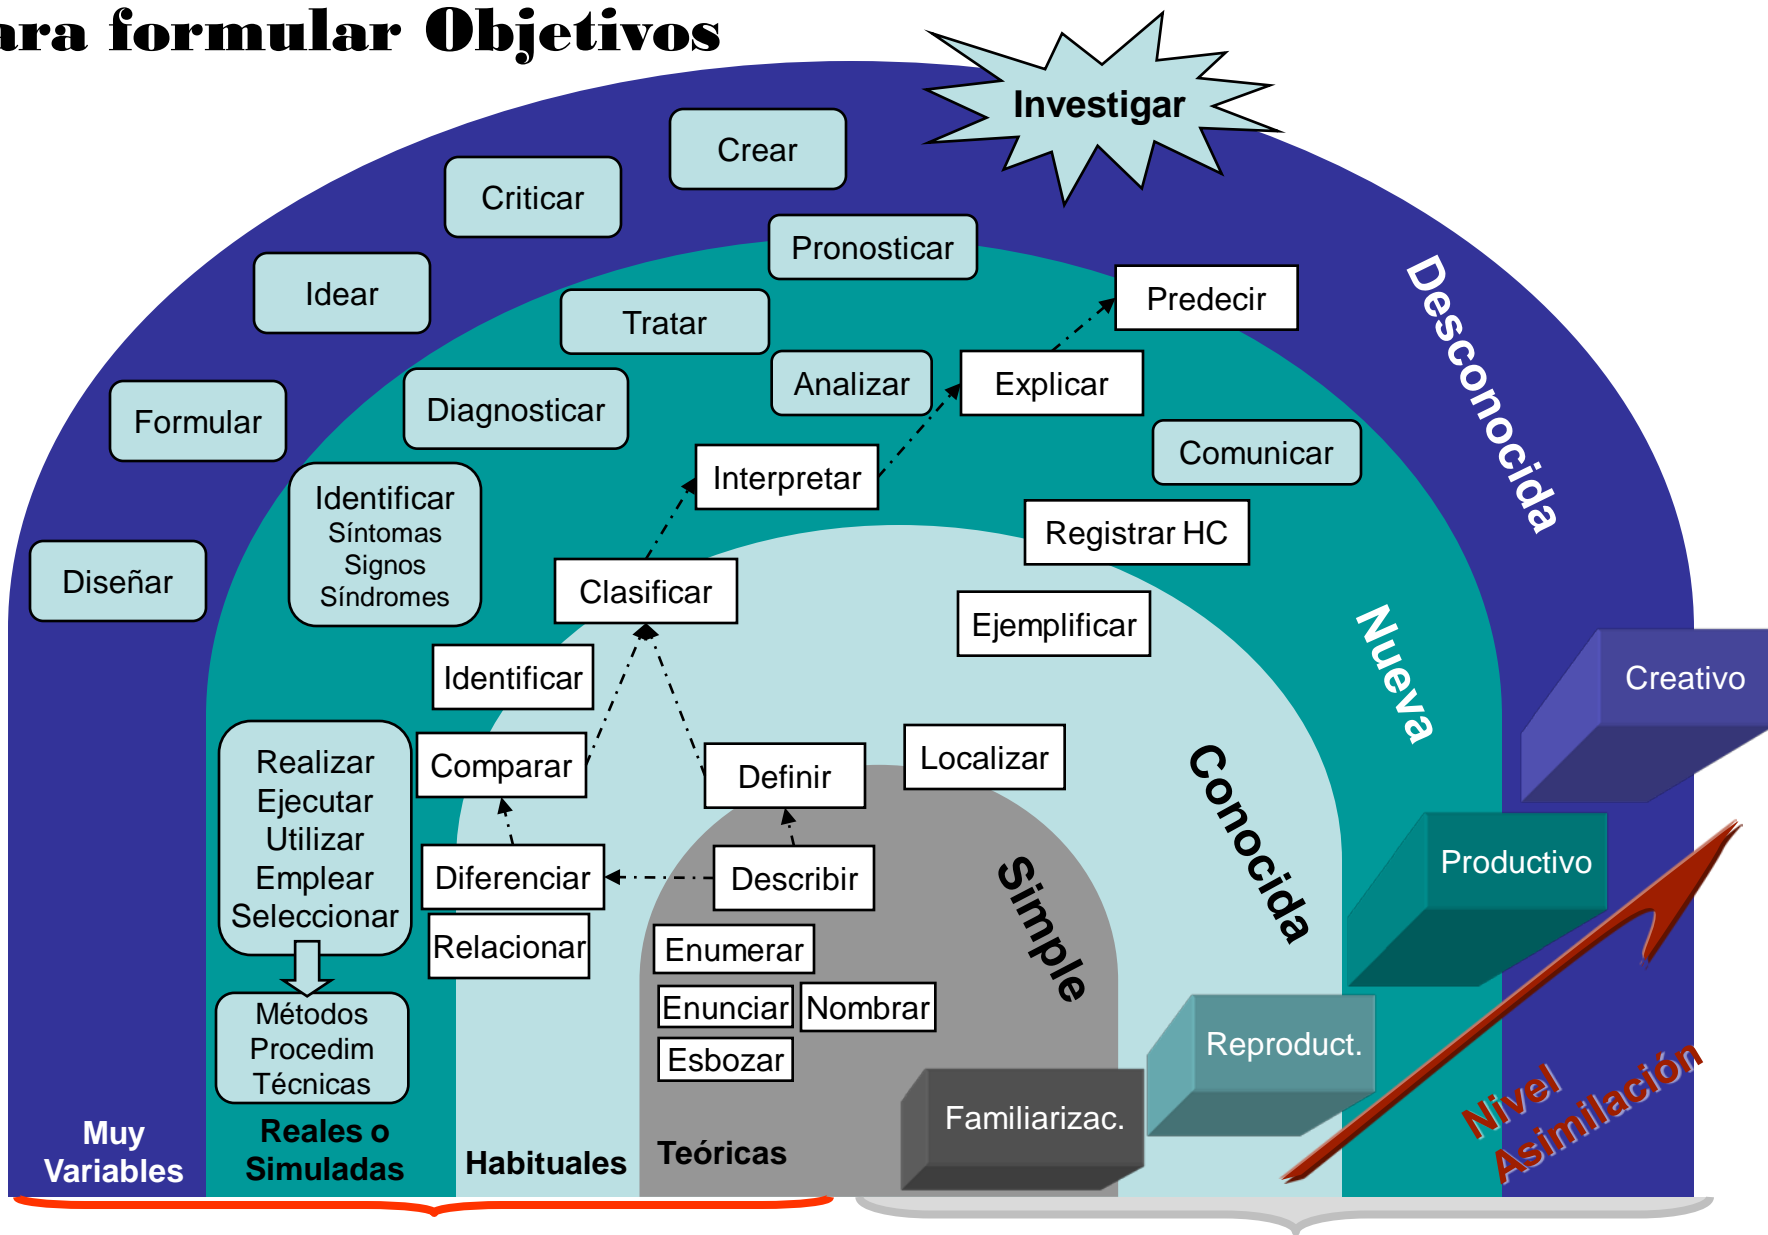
ara formular Objetivos

Investigar

Crear

Criticar

Pronosticar

Idear

Tratar

Predecir

Desconocida

Formular

Diagnosticar

Analizar

Explicar

Interpretar

Comunicar

Identificar
Síntomas
Signos
Síndromes

Diseñar

Registrar HC

Clasificar

Ejemplificar

Nueva

Identificar

Creativo

Realizar
Ejecutar
Utilizar
Emplear
Seleccionar

Comparar

Definir

Localizar

Conocida

Productivo

Diferenciar

Describir

Simple

Relacionar

Enumerar

Métodos
Procedim
Técnicas

Enunciar

Nombrar

Reproduct.

Esbozar

Familiarizac.

Nivel
Asimilación

Muy
Variables

Reales o
Simuladas

Habituales

Teóricas